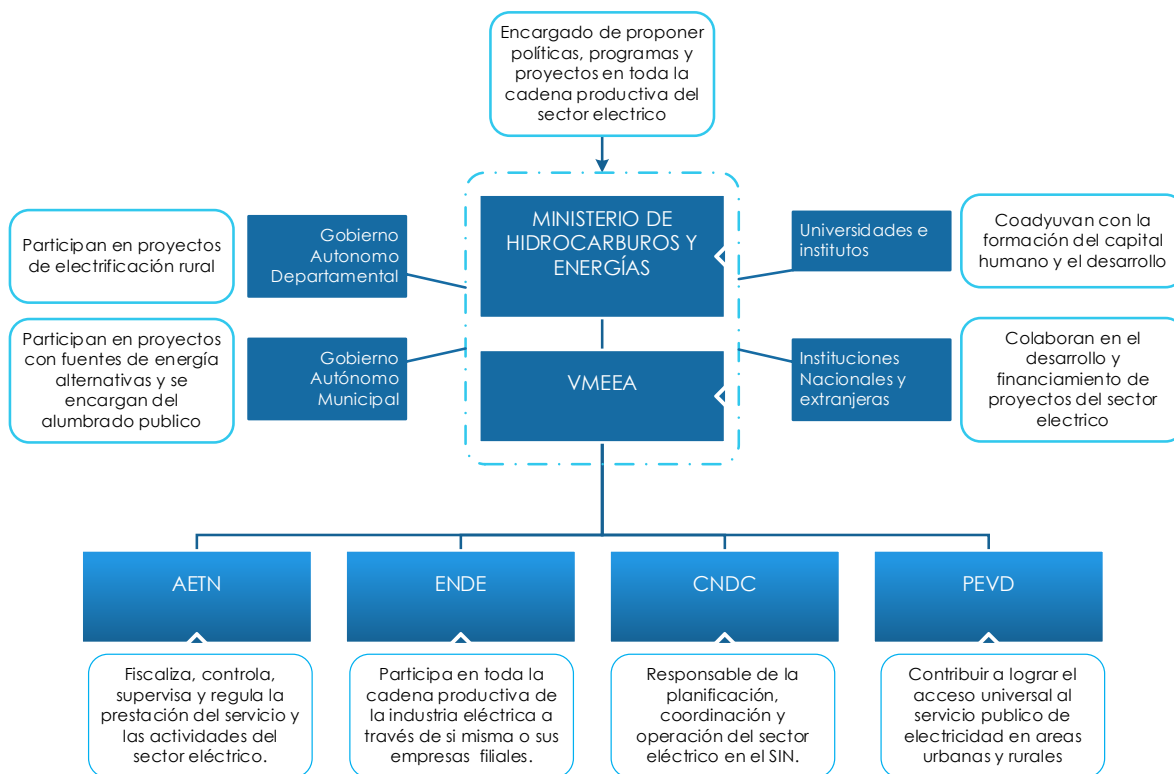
Encargado de proponer políticas, programas y proyectos en toda la cadena productiva del sector electrico

Participan en proyectos de electrificación rural

Gobierno Autonomo Departamental

MINISTERIO DE HIDROCARBUROS Y ENERGÍAS

Universidades e institutos

Coadyuvan con la formación del capital humano y el desarrollo

Participan en proyectos con fuentes de energía alternativas y se encargan del alumbrado publico

Gobierno Autónomo Municipal

VMEEA

Instituciones Nacionales y extranjeras

Colaboran en el desarrollo y financiamiento de proyectos del sector electrico

AETN

ENDE

CNDC

PEVD

Fiscaliza, controla, supervisa y regula la prestación del servicio y las actividades del sector eléctrico.

Participa en toda la cadena productiva de la industria eléctrica a través de si misma o sus empresas filiales.

Responsable de la planificación, coordinación y operación del sector eléctrico en el SIN.

Contribuir a lograr el acceso universal al servicio publico de electricidad en areas urbanas y rurales